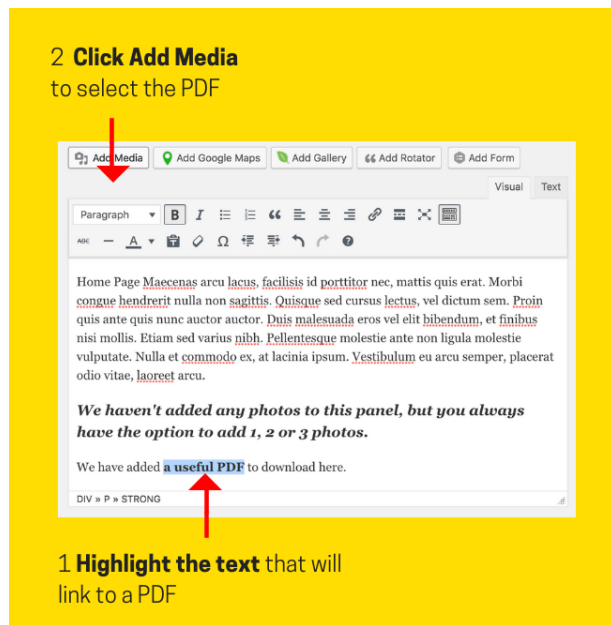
2 **Click Add Media** to select the PDF

Add Media | Add Google Maps | Add Gallery | Add Rotator | Add Form

Visual | Text

Paragraph

Home Page Maecenas arcu lacus, facilisis id porttitor nec, mattis quis erat. Morbi congue hendrerit nulla non sagittis. Quisque sed cursus lectus, vel dictum sem. Proin quis ante quis nunc auctor auctor. Duis malesuada eros vel elit bibendum, et finibus nisi mollis. Etiam sed varius nibh. Pellentesque molestie ante non ligula molestie vulputate. Nulla et commodo ex, at lacinia ipsum. Vestibulum eu arcu semper, placerat odio vitae, laoreet arcu.

***We haven't added any photos to this panel, but you always have the option to add 1, 2 or 3 photos.***

We have added **a useful PDF** to download here.

DIV » P » STRONG

1 **Highlight the text** that will link to a PDF